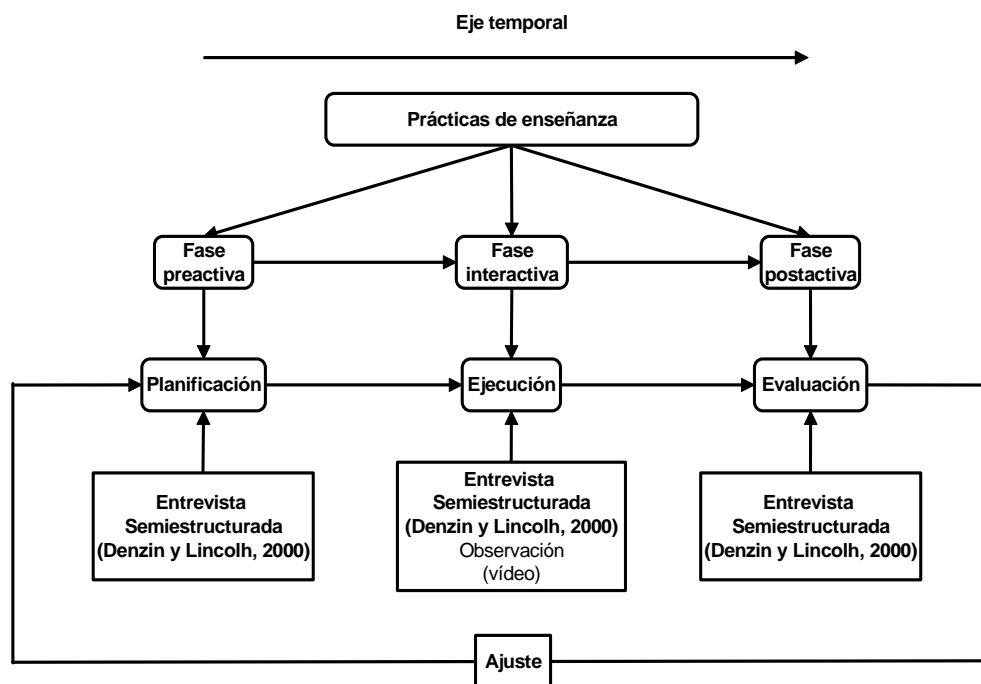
Eje temporal

Prácticas de enseñanza

Fase preactiva

Fase interactiva

Fase postactiva

Planificación

Ejecución

Evaluación

Entrevista Semiestructurada (Denzin y Lincolh, 2000)

Entrevista Semiestructurada (Denzin y Lincolh, 2000) Observación (vídeo)

Entrevista Semiestructurada (Denzin y Lincolh, 2000)

Ajuste